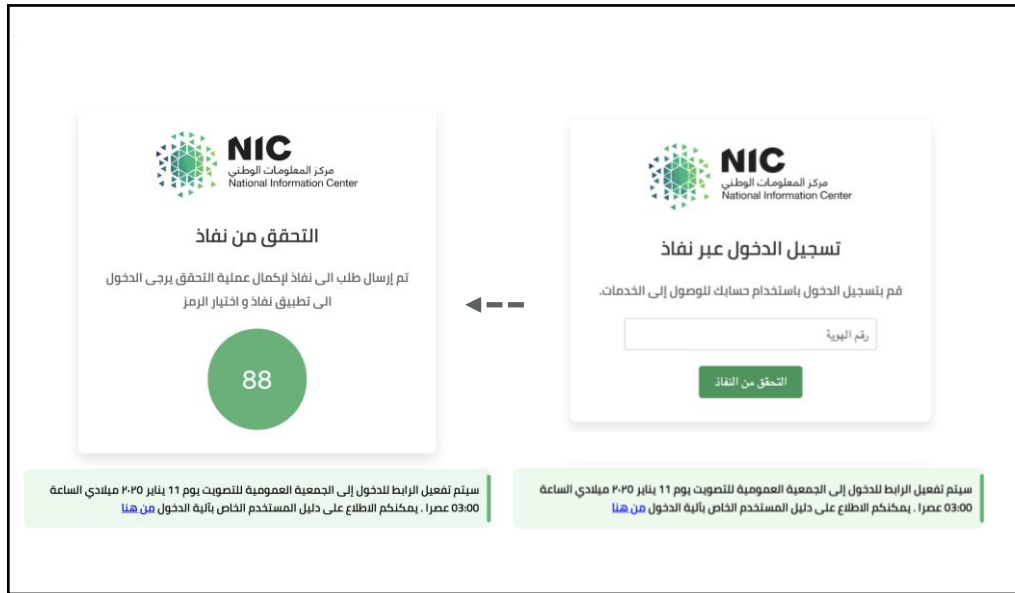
NIC
مركز المعلومات الوطني
National Information Center

تسجيل الدخول عبر نفاذ

قم بتسجيل الدخول باستخدام حسابك للوصول إلى الخدمات.

رقم الهوية

التحقق من النفاذ

سيتم تفعيل الرابط للدخول إلى الجمعية العمومية للتصويت يوم 11 يناير ٢٠٢٥ ميلادي الساعة 03:00 عصرا . يمكنكم الاطلاع على دليل المستخدم الخاص بآلية الدخول من هنا

NIC
مركز المعلومات الوطني
National Information Center

التحقق من نفاذ

تم إرسال طلب الى نفاذ لإكمال عملية التحقق يرجى الدخول الى تطبيق نفاذ و اختيار الرمز

88

سيتم تفعيل الرابط للدخول إلى الجمعية العمومية للتصويت يوم 11 يناير ٢٠٢٥ ميلادي الساعة 03:00 عصرا . يمكنكم الاطلاع على دليل المستخدم الخاص بآلية الدخول من هنا